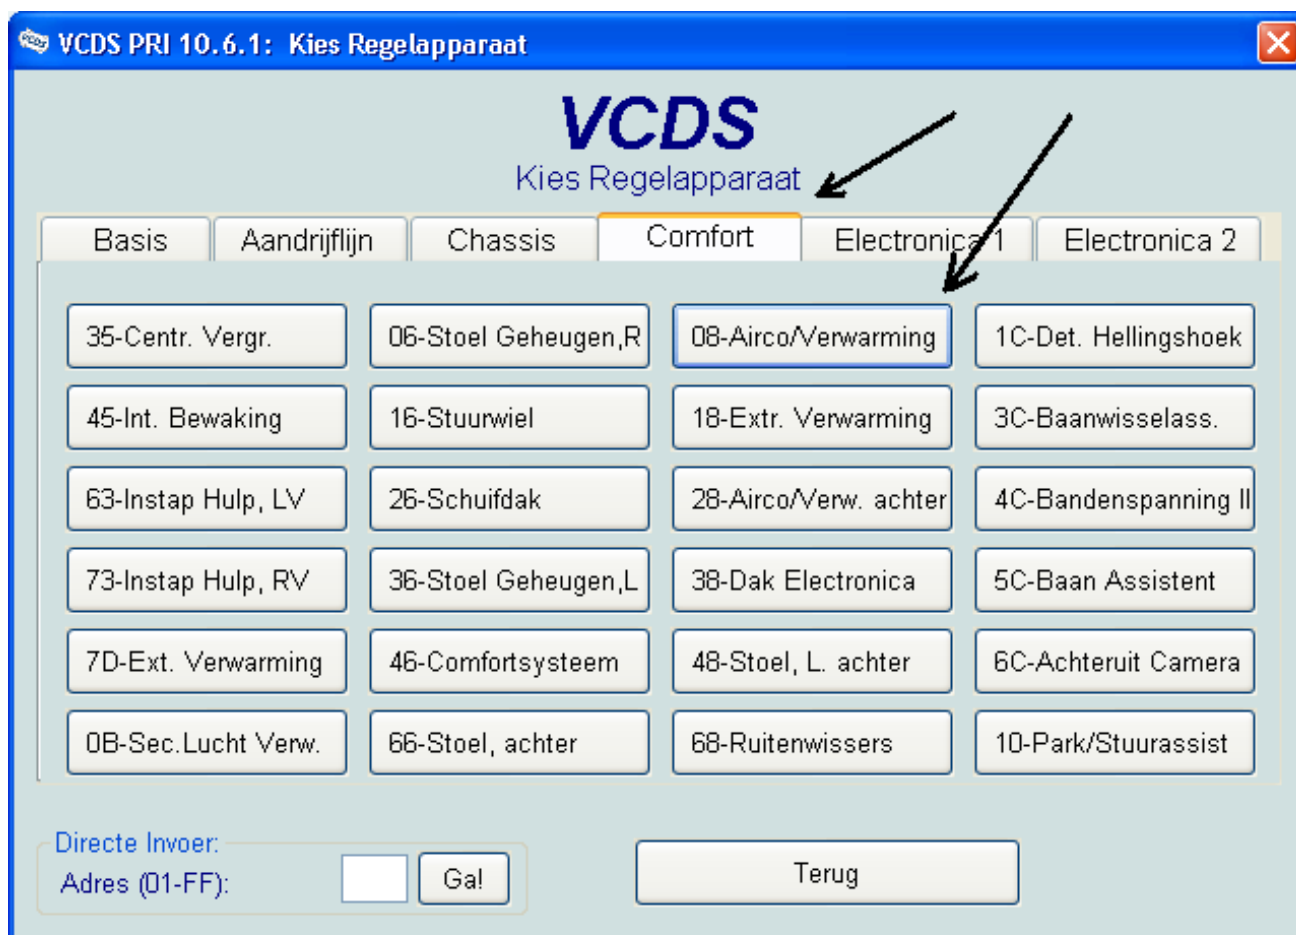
VCDS PRI 10.6.1: Kies Regelapparaat

VCDS
Kies Regelapparaat

Basis | Aandrijflijn | Chassis | Comfort | Electronica 1 | Electronica 2

| | | | |
|---|---|---|---|
| 35-Centr. Vergr. | 06-Stoel Geheugen,R | 08-Airco/Verwarming | 1C-Det. Hellingshoek |
| 45-Int. Bewaking | 16-Stuurwiel | 18-Extr. Verwarming | 3C-Baanwisselass. |
| 63-Instap Hulp, LV | 26-Schuifdak | 28-Airco/Verw. achter | 4C-Bandenspanning II |
| 73-Instap Hulp, RV | 36-Stoel Geheugen,L | 38-Dak Electronica | 5C-Baan Assistent |
| 7D-Ext. Verwarming | 46-Comfortsysteem | 48-Stoel, L. achter | 6C-Achteruit Camera |
| 0B-Sec.Lucht Verw. | 66-Stoel, achter | 68-Ruitenwissers | 10-Park/Stuurassist |

Directe Invoer:
Adres (01-FF):
Ga!

Terug